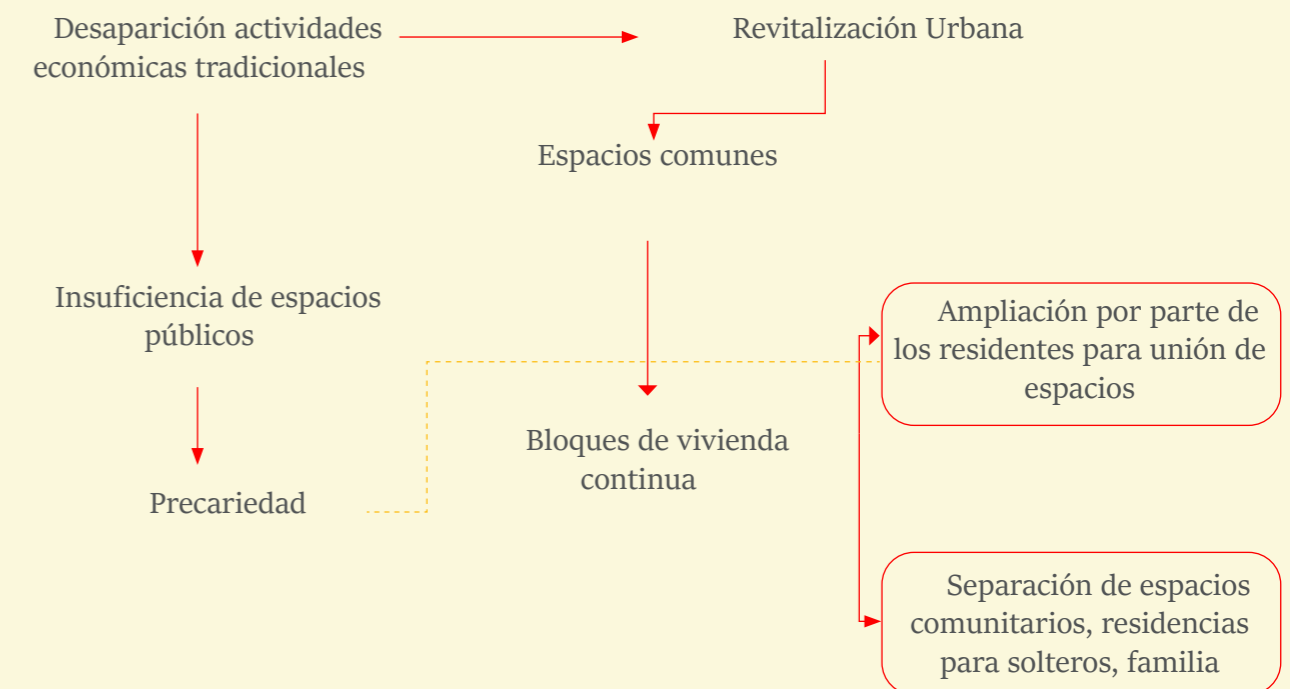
Desaparición actividades económicas tradicionales

Revitalización Urbana

Espacios comunes

Insuficiencia de espacios públicos

Ampliación por parte de los residentes para unión de espacios

Bloques de vivienda continua

Precariedad

Separación de espacios comunitarios, residencias para solteros, familia